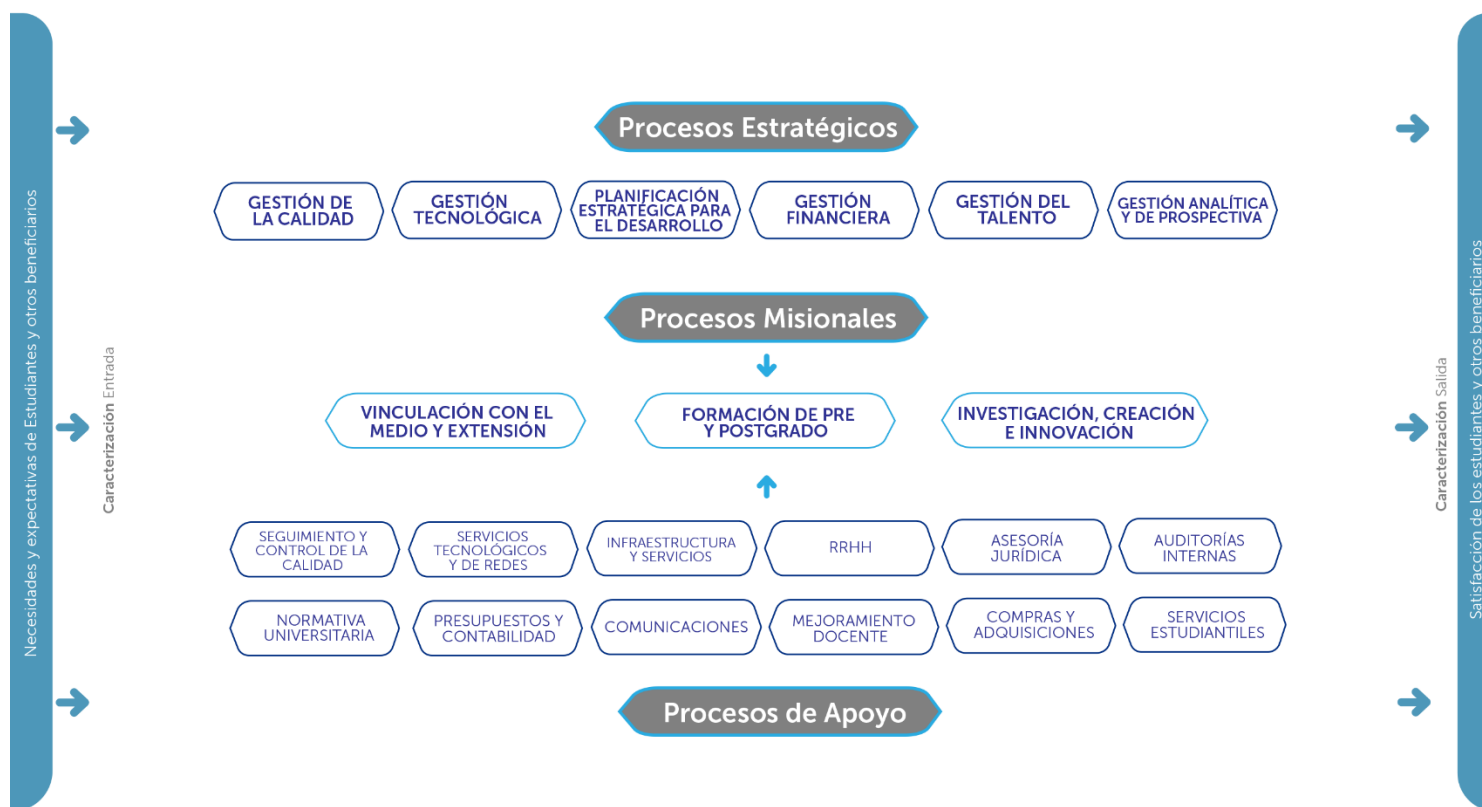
Necesidades y expectativas de Estudiantes y otros beneficiarios

Caracterización Entrada

Procesos Estratégicos

GESTIÓN DE LA CALIDAD

GESTIÓN TECNOLÓGICA

PLANIFICACIÓN ESTRATÉGICA PARA EL DESARROLLO

GESTIÓN FINANCIERA

GESTIÓN DEL TALENTO

GESTIÓN ANALÍTICA Y DE PROSPECTIVA

Procesos Misionales

VINCULACIÓN CON EL MEDIO Y EXTENSIÓN

FORMACIÓN DE PRE Y POSTGRADO

INVESTIGACIÓN, CREACIÓN E INNOVACIÓN

SEGUIMIENTO Y CONTROL DE LA CALIDAD

SERVICIOS TECNOLÓGICOS Y DE REDES

INFRAESTRUCTURA Y SERVICIOS

RRHH

ASESORÍA JURÍDICA

AUDITORÍAS INTERNAS

NORMATIVA UNIVERSITARIA

PRESUPUESTOS Y CONTABILIDAD

COMUNICACIONES

MEJORAMIENTO DOCENTE

COMPRAS Y ADQUISICIONES

SERVICIOS ESTUDIANTILES

Procesos de Apoyo

Caracterización Salida

Satisfacción de los estudiantes y otros beneficiarios